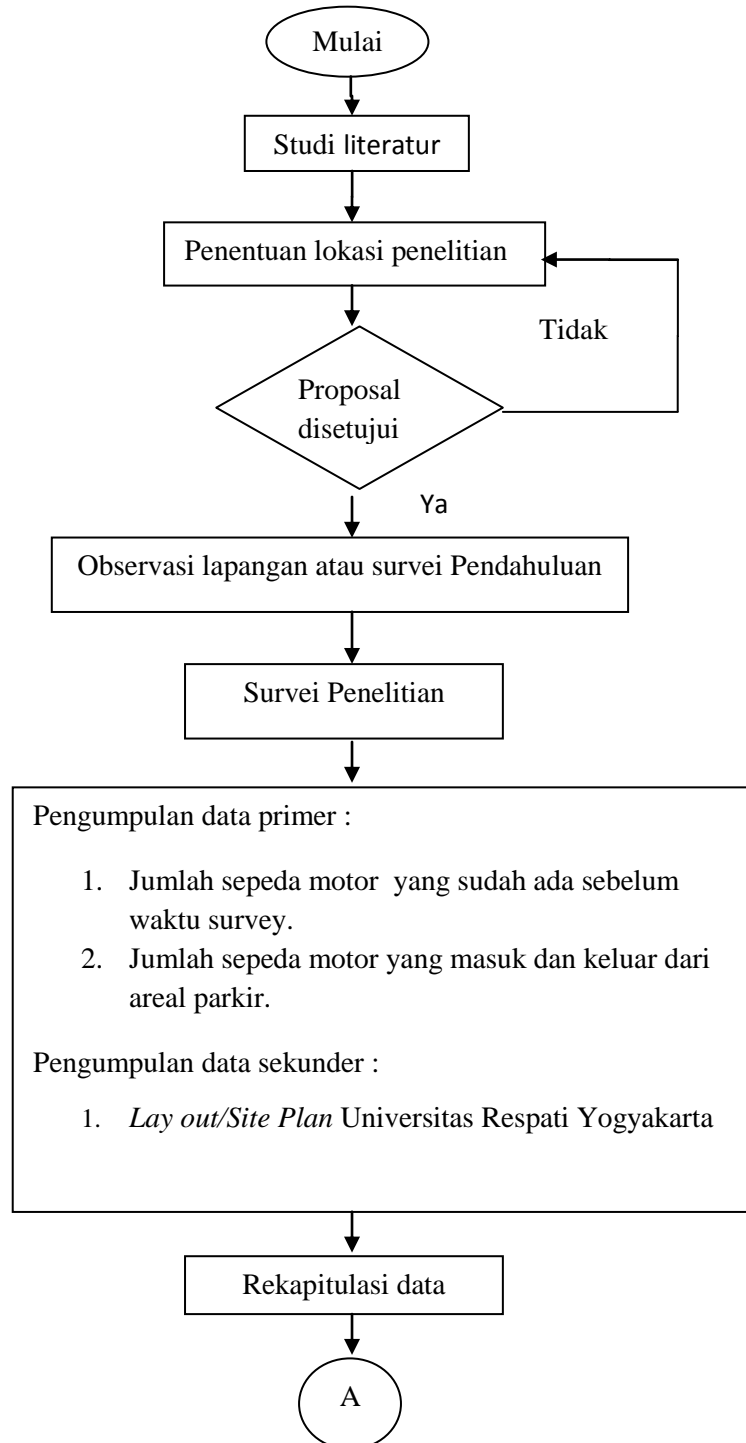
Mulai

Studi literatur

Penentuan lokasi penelitian

Tidak

Proposal disetujui

Ya

Observasi lapangan atau survei Pendahuluan

Survei Penelitian

Pengumpulan data primer :

1. Jumlah sepeda motor yang sudah ada sebelum waktu survey.
2. Jumlah sepeda motor yang masuk dan keluar dari areal parkir.

Pengumpulan data sekunder :

1. *Lay out/Site Plan* Universitas Respati Yogyakarta

Rekapitulasi data

A